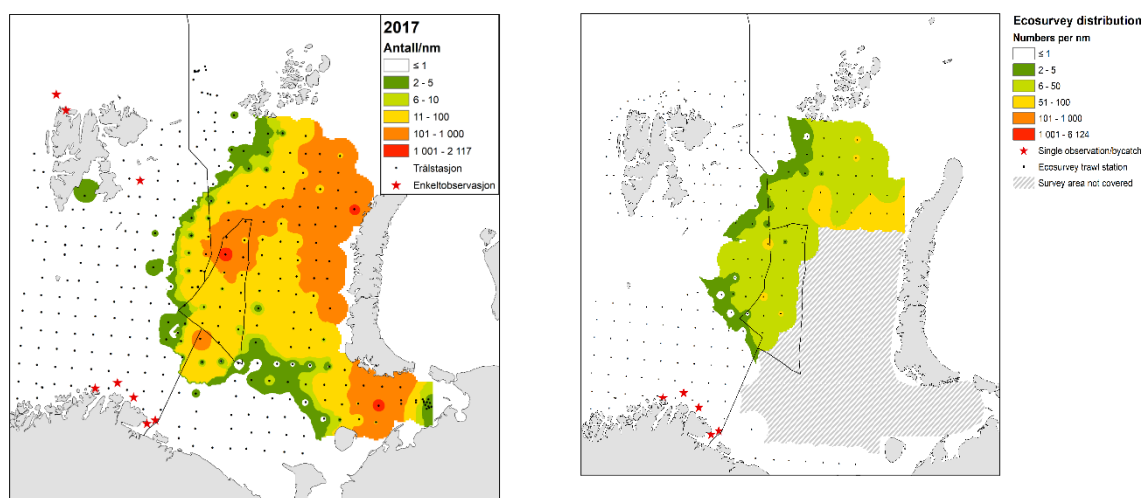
2017
Antall/nm
≤ 1
2 - 5
6 - 10
11 - 100
101 - 1 000
1 001 - 2 117
Trålstasjon
Enkeltobservasjon

Ecosurvey distribution
Numbers per nm
≤ 1
2 - 5
6 - 50
51 - 100
101 - 1 000
1 001 - 6 124
Single observation/bycatch
Ecosurvey trawl station
Survey area not covered